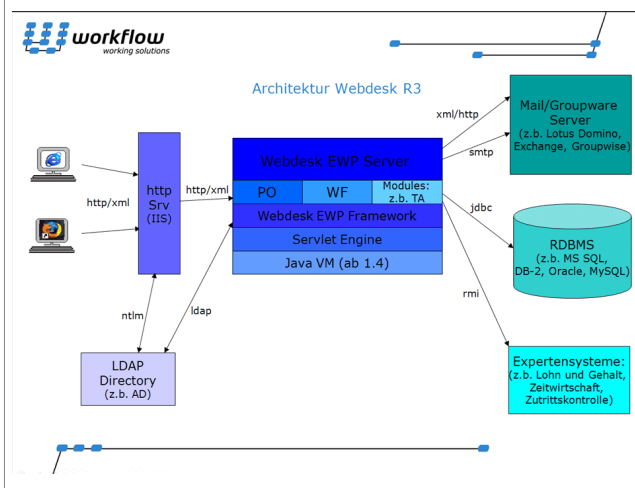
workflow
working solutions

Architektur Webdesk R3

http/xml

http
Srv
(IIS)

http/xml

Webdesk EWP Server

PO

WF

Modules:
z.b. TA

Webdesk EWP Framework

Servlet Engine

Java VM (ab 1.4)

xml/http

smtp

Mail/Groupware
Server
(z.B. Lotus Domino,
Exchange, Groupwise)

jdbc

RDBMS
(z.B. MS SQL,
DB-2, Oracle, MySQL)

rmi

Expertensysteme:
(z.B. Lohn und Gehalt,
Zeitwirtschaft,
Zutrittskontrolle)

ntlm

ldap

LDAP
Directory
(z.b. AD)